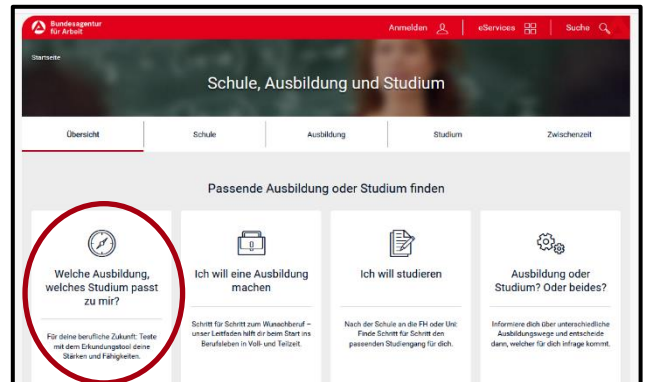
Bundesagentur für Arbeit

Anmelden

eServices

Suche

Startseite

Schule, Ausbildung und Studium

Übersicht

Schule

Ausbildung

Studium

Zwischenzeit

Passende Ausbildung oder Studium finden

Welche Ausbildung, welches Studium passt zu mir?

Für deine berufliche Zukunft: Teste mit dem Erkundungstool deine Stärken und Fähigkeiten.

Ich will eine Ausbildung machen

Schritt für Schritt zum Wunschberuf – unser Leitfaden hilft dir beim Start ins Berufsleben in Voll- und Teilzeit.

Ich will studieren

Nach der Schule an die FH oder Uni: Finde Schritt für Schritt den passenden Studiengang für dich.

Ausbildung oder Studium? Oder beides?

Informiere dich über unterschiedliche Ausbildungswege und entscheide dann, welcher für dich infrage kommt.